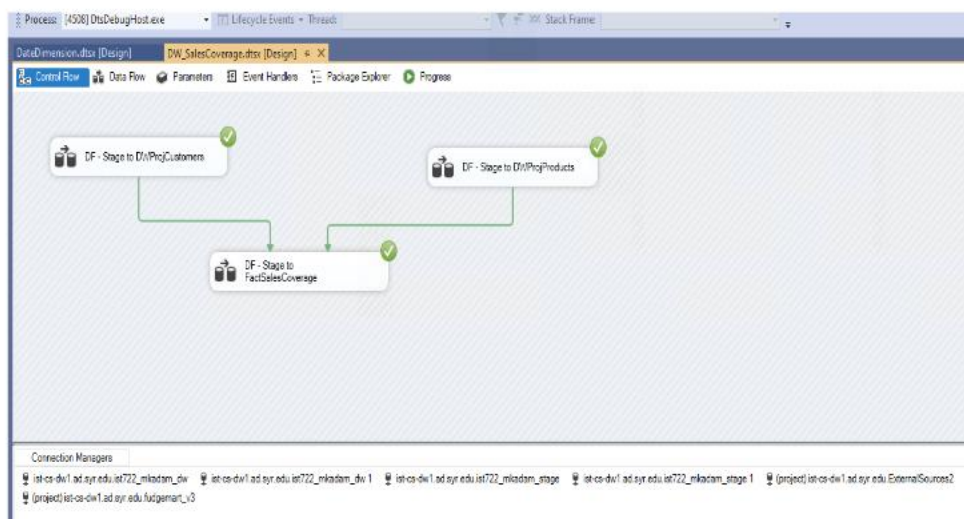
Process: [4508] DtsDebugHost.exe · Lifecycle Events · Thread: · Stack Frame:

DateDimension.dtsx [Design]
DW_SalesCoverage.dtsx [Design] ✕

Control Flow
Data Flow
Parameters
Event Handlers
Package Explorer
Progress

DF - Stage to DWProjCustomers

DF - Stage to DWProjProducts

DF - Stage to FactSalesCoverage

Connection Managers

ist-cs-dw1.ad.syr.edu.ist722_mkadam_dw
ist-cs-dw1.ad.syr.edu.ist722_mkadam_dw 1
ist-cs-dw1.ad.syr.edu.ist722_mkadam_stage
ist-cs-dw1.ad.syr.edu.ist722_mkadam_stage 1
(project) ist-cs-dw1.ad.syr.edu.ExternalSources2
(project) ist-cs-dw1.ad.syr.edu.fudgemart_v3